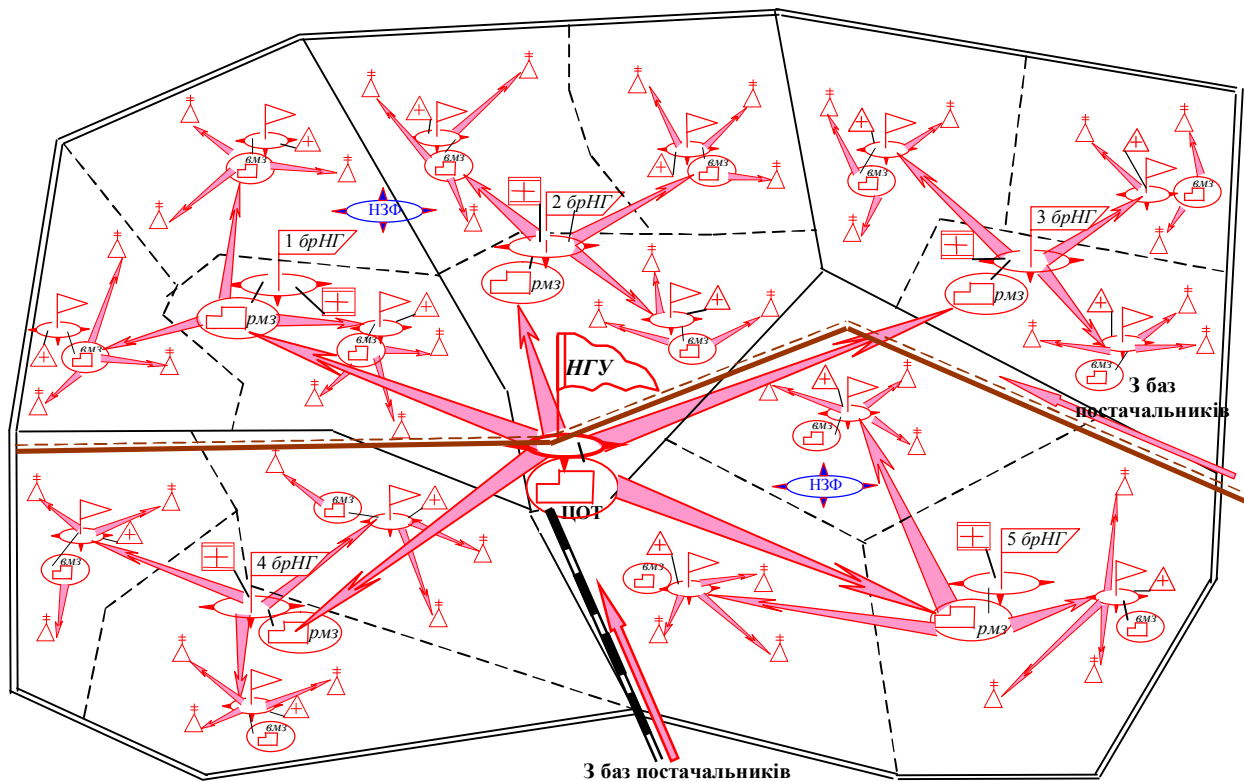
НЗФ

1 брНГ

рмз

вмз

вмз

вмз

2 брНГ

рмз

вмз

вмз

вмз

3 брНГ

рмз

вмз

вмз

вмз

НГУ

ЦОТ

З баз постачальників

вмз

НЗФ

4 брНГ

рмз

вмз

вмз

вмз

5 брНГ

рмз

вмз

вмз

З баз постачальників